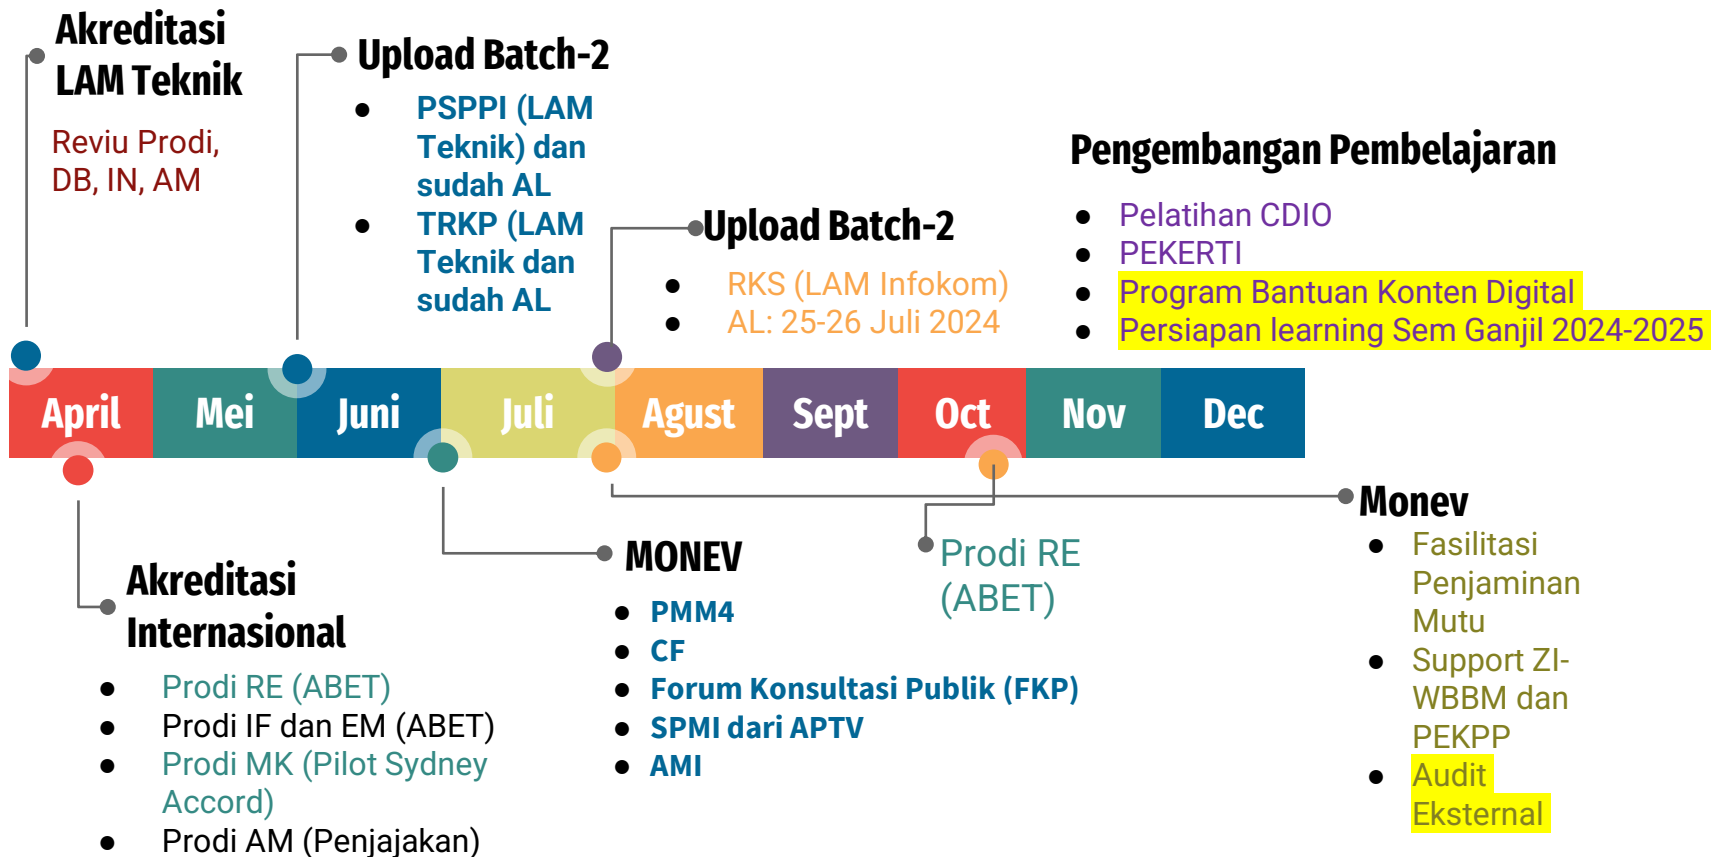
Akreditasi LAM Teknik

Reviu Prodi, DB, IN, AM

Upload Batch-2

- PSPPI (LAM Teknik) dan sudah AL
- TRKP (LAM Teknik dan sudah AL

Upload Batch-2

- RKS (LAM Infokom)
- AL: 25-26 Juli 2024

Pengembangan Pembelajaran

- Pelatihan CDIO
- PEKERTI
- Program Bantuan Konten Digital
- Persiapan learning Sem Ganjil 2024-2025

April Mei Juni Juli Agust Sept Oct Nov Dec

Akreditasi Internasional

- Prodi RE (ABET)
- Prodi IF dan EM (ABET)
- Prodi MK (Pilot Sydney Accord)
- Prodi AM (Penjajakan)

MONEV

- PMM4
- CF
- Forum Konsultasi Publik (FKP)
- SPMI dari APTV
- AMI

Prodi RE (ABET)

Monev

- Fasilitasi Penjaminan Mutu
- Support ZI-WBBM dan PEKPP
- Audit Eksternal